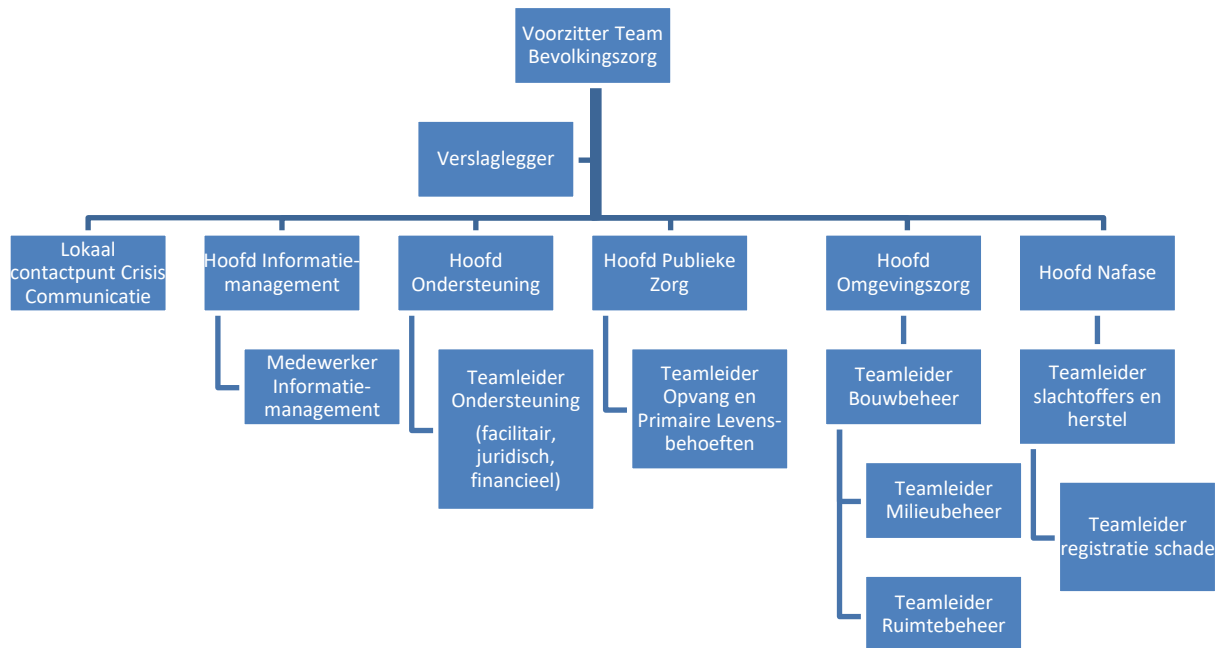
Voorzitter Team Bevolkingszorg

Verslaglegger

Lokaal contactpunt Crisis Communicatie

Hoofd Informatiemanagement

Medewerker Informatiemanagement

Hoofd Ondersteuning

Teamleider Ondersteuning

(facilitair, juridisch, financieel)

Hoofd Publieke Zorg

Teamleider Opvang en Primaire Levensbehoeften

Hoofd Omgevingszorg

Teamleider Bouwbeheer

Teamleider Milieubeheer

Teamleider Ruimtebeheer

Hoofd Nafase

Teamleider slachtoffers en herstel

Teamleider registratie schade